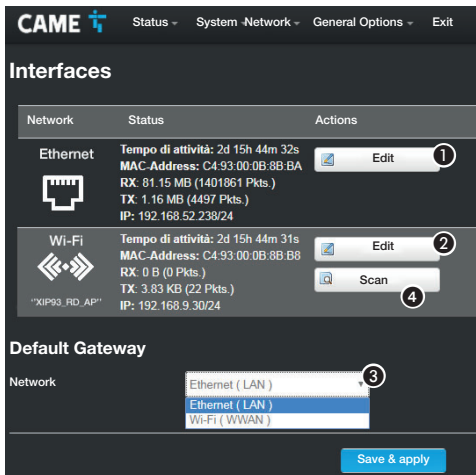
CAME Status System -Network General Options Exit

Interfaces

| Network | Status | Actions |
|---|---|---|
| Ethernet | Tempo di attività: 2d 15h 44m 32s MAC-Address: C4:93:00:0B:8B:BA RX: 81.15 MB (1401861 Pkts.) TX: 1.16 MB (4497 Pkts.) IP: 192.168.52.238/24 | Edit 1 |
| Wi-Fi "XIP93_RD_AP" | Tempo di attività: 2d 15h 44m 31s MAC-Address: C4:93:00:0B:8B:B8 RX: 0 B (0 Pkts.) TX: 3.83 KB (22 Pkts.) IP: 192.168.9.30/24 | Edit 2 Scan 4 |

Default Gateway

Network Ethernet ( LAN ) 3
Ethernet ( LAN )
Wi-Fi ( WWAN )

Save & apply